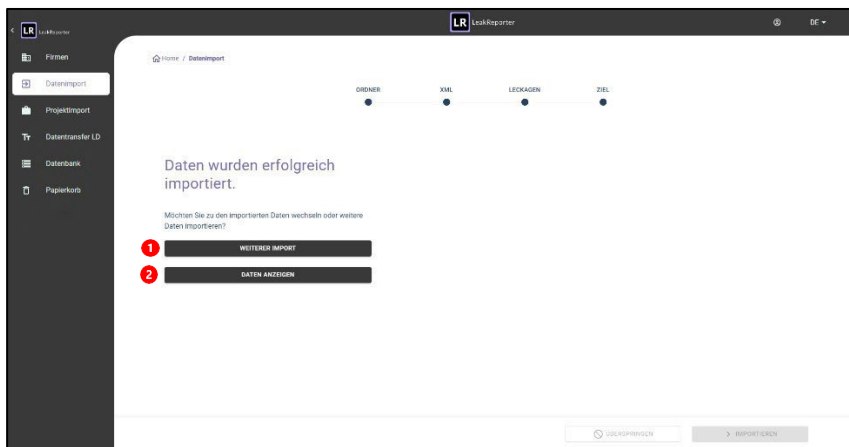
LR LeakReporter

Firmen
Datenimport
Projektimport
Datentransfer LD
Datenbank
Papierkorb

LR LeakReporter

DE

Home / Datenimport

ORDNER
XML
LECKAGEN
ZIEL

Daten wurden erfolgreich importiert.

Möchten Sie zu den importierten Daten wechseln oder weitere Daten importieren?

1
WEITERER IMPORT

2
DATEN ANZEIGEN

ÜBERSPRINGEN

> IMPORTIEREN